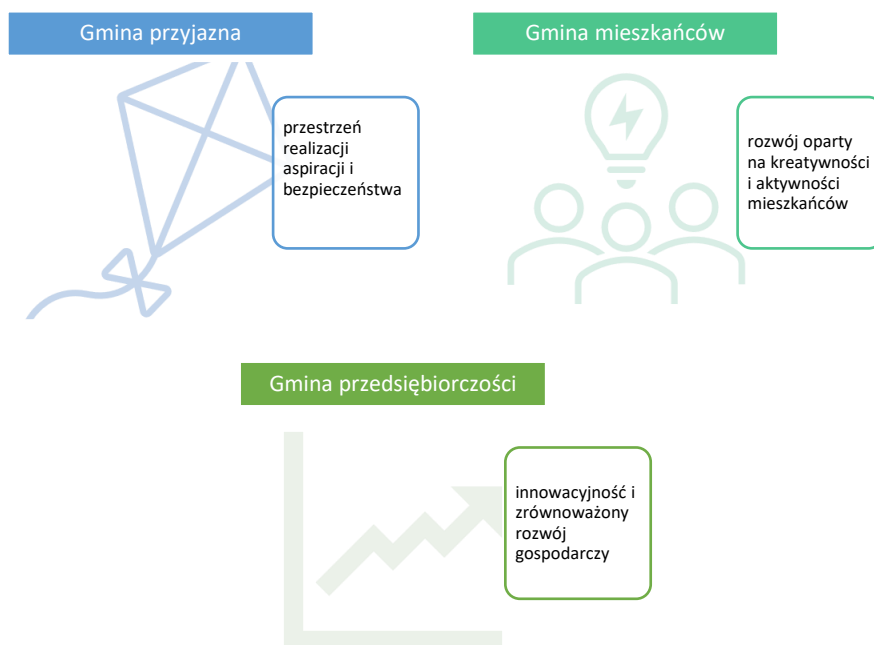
Gmina przyjazna

przestrzeń realizacji aspiracji i bezpieczeństwa

Gmina mieszkańców

rozwój oparty na kreatywności i aktywności mieszkańców

Gmina przedsiębiorczości

innowacyjność i zrównoważony rozwój gospodarczy